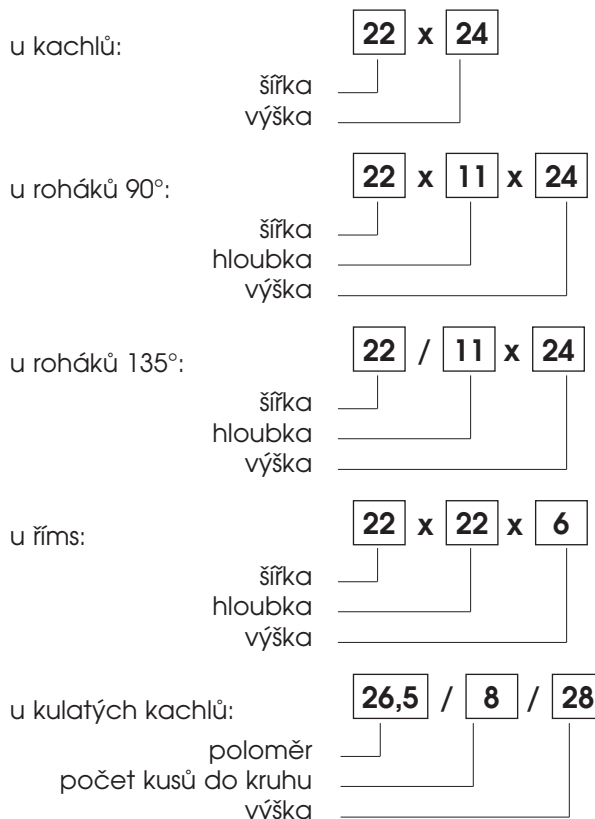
u kachlů:

22 x 24

šířka
výška

u roháků 90°:

22 x 11 x 24

šířka
hloubka
výška

u roháků 135°:

22 / 11 x 24

šířka
hloubka
výška

u říms:

22 x 22 x 6

šířka
hloubka
výška

u kulatých kachlů:

26,5 / 8 / 28

poloměr
počet kusů do kruhu
výška